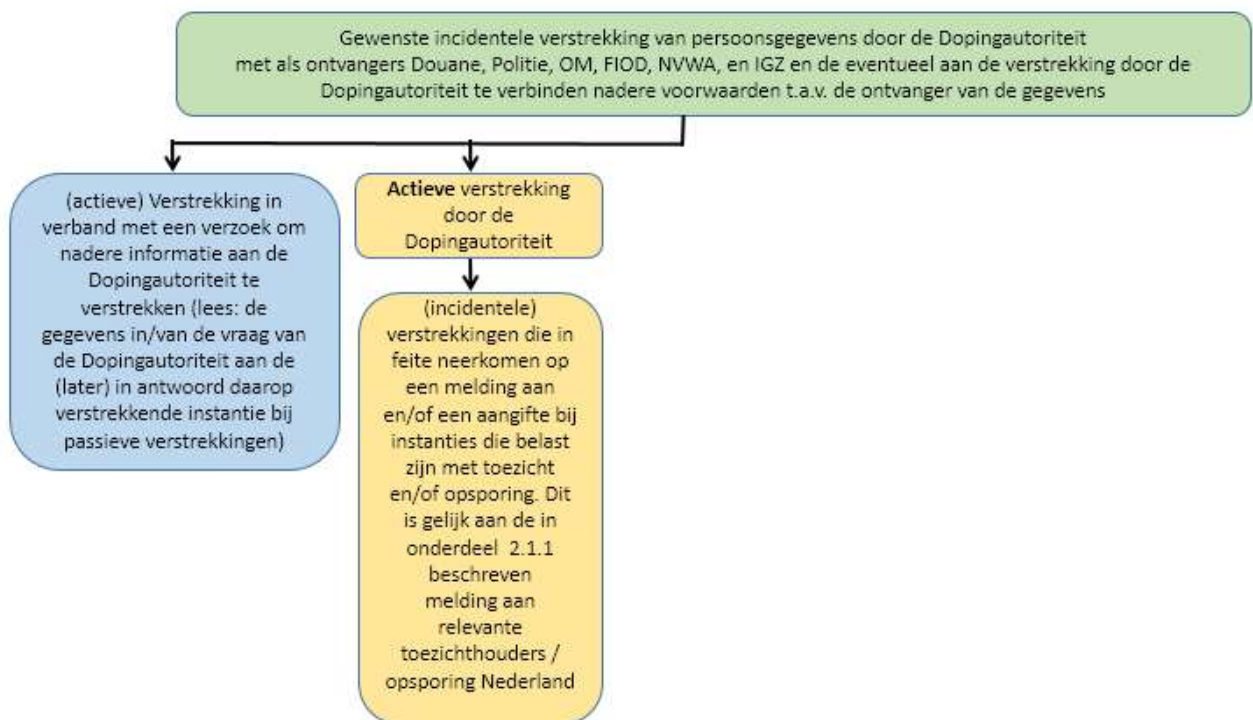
Gewenste incidentele verstrekking van persoonsgegevens door de Dopingautoriteit met als ontvangers Douane, Politie, OM, FIOD, NVWA, en IGZ en de eventueel aan de verstrekking door de Dopingautoriteit te verbinden nadere voorwaarden t.a.v. de ontvanger van de gegevens

(actieve) Verstrekking in verband met een verzoek om nadere informatie aan de Dopingautoriteit te verstrekken (lees: de gegevens in/van de vraag van de Dopingautoriteit aan de (later) in antwoord daarop verstrekkende instantie bij passieve verstrekkingen)

**Actieve** verstrekking door de Dopingautoriteit

(incidentele) verstrekkingen die in feite neerkomen op een melding aan en/of een aangifte bij instanties die belast zijn met toezicht en/of opsporing. Dit is gelijk aan de in onderdeel 2.1.1 beschreven melding aan relevante toezichthouders / opsporing Nederland